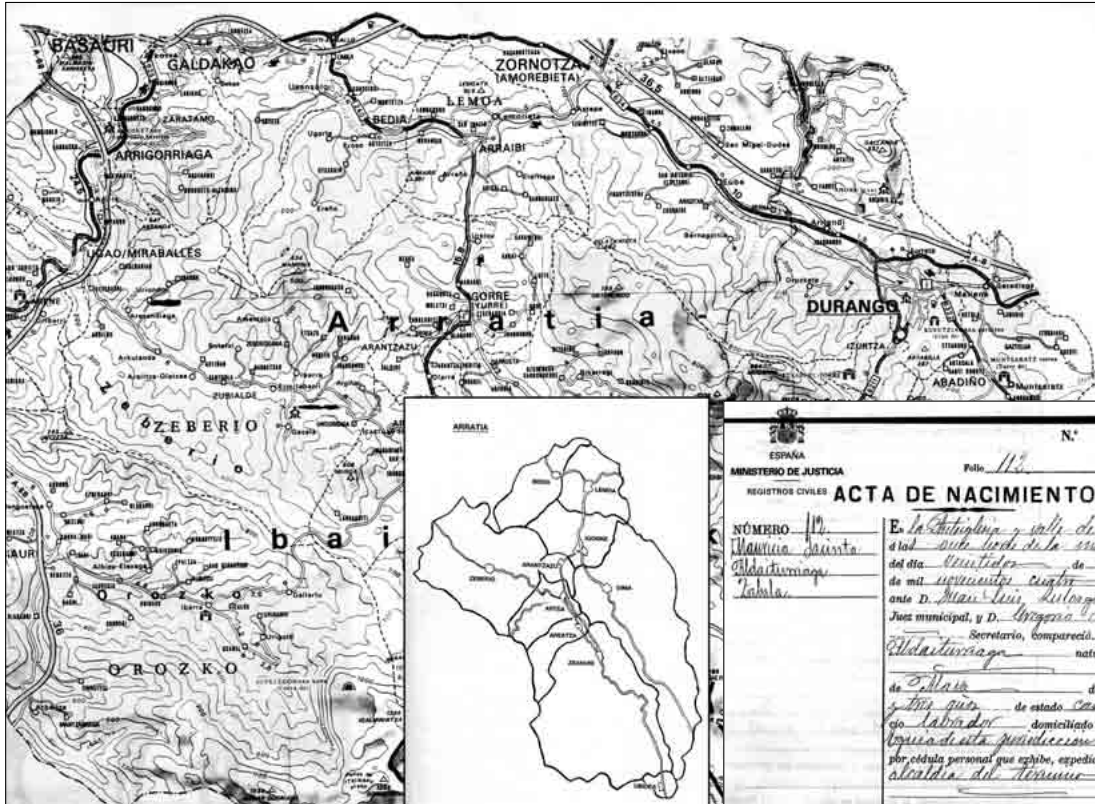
BASAURI
GALDAKAO
ZORNOTZA
(AMOREBIETA)
LEMOA
BEDIA
ARRIGORRIAGA
ARRAIBI
UGAO/MIRABALLES
DURANGO
IZURTZA
ABADIÑO
Arratia
ARANTZAZU
IGORRE
ZEBERIO
Zeberio
Ibaizabal
Orozko
OROZKO
ZUBIALDE

ARRATIA
BEDIA
LEMOA
IGORRE
ARANTZAZU
ZEBERIO
DIMA
ARTEA
AREATZA
ZEANURI
UBIDEA

ESPAÑA
MINISTERIO DE JUSTICIA
REGISTROS CIVILES
ACTA DE NACIMIENTO
N.º
Folio 112
NÚMERO 112
Mauricio Jacinto Aldaiturriaga Zabala
En la Anteiglesia y valle de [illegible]
á las ocho horas de la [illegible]
del día veintidos de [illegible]
de mil novecientos cuatro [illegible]
ante D. Mauricio Luis Aulonga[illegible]
Juez municipal, y D. Gregorio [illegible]
Secretario, compareció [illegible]
Aldaiturriaga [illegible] natu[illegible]
de Dima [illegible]
y tres años de estado casado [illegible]
cio labrador domiciliado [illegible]
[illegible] de esta jurisdicción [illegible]
por cédula personal que exhibe, expedi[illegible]
alcaldía del término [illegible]